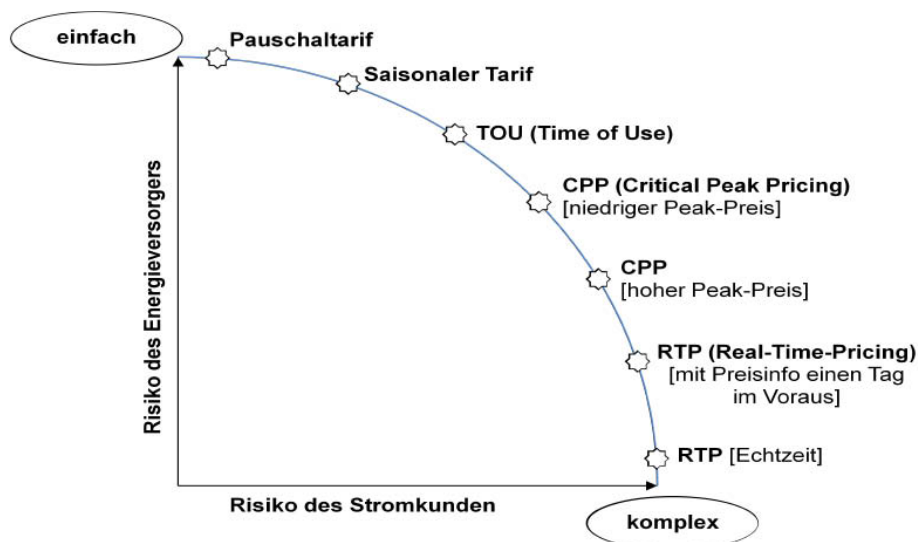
einfach

Pauschaltarif

Saisonaler Tarif

TOU (Time of Use)

CPP (Critical Peak Pricing) [niedriger Peak-Preis]

CPP [hoher Peak-Preis]

RTP (Real-Time-Pricing) [mit Preisinfo einen Tag im Voraus]

RTP [Echtzeit]

Risiko des Energieversorgers

Risiko des Stromkunden

komplex